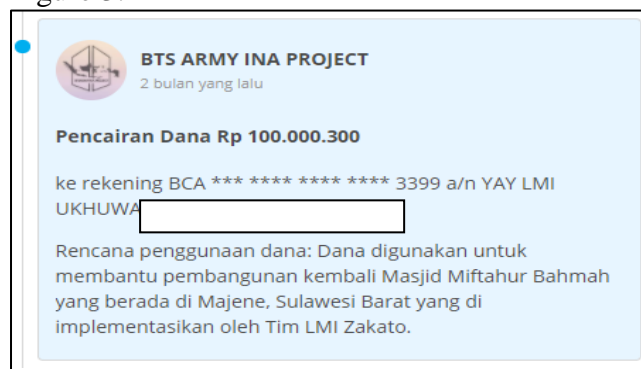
BTS ARMY INA PROJECT
2 bulan yang lalu

Pencairan Dana Rp 100.000.300

ke rekening BCA *** **** **** **** 3399 a/n YAY LMI UKHUWA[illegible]

Rencana penggunaan dana: Dana digunakan untuk membantu pembangunan kembali Masjid Miftahur Bahmah yang berada di Majene, Sulawesi Barat yang di implementasikan oleh Tim LMI Zakato.